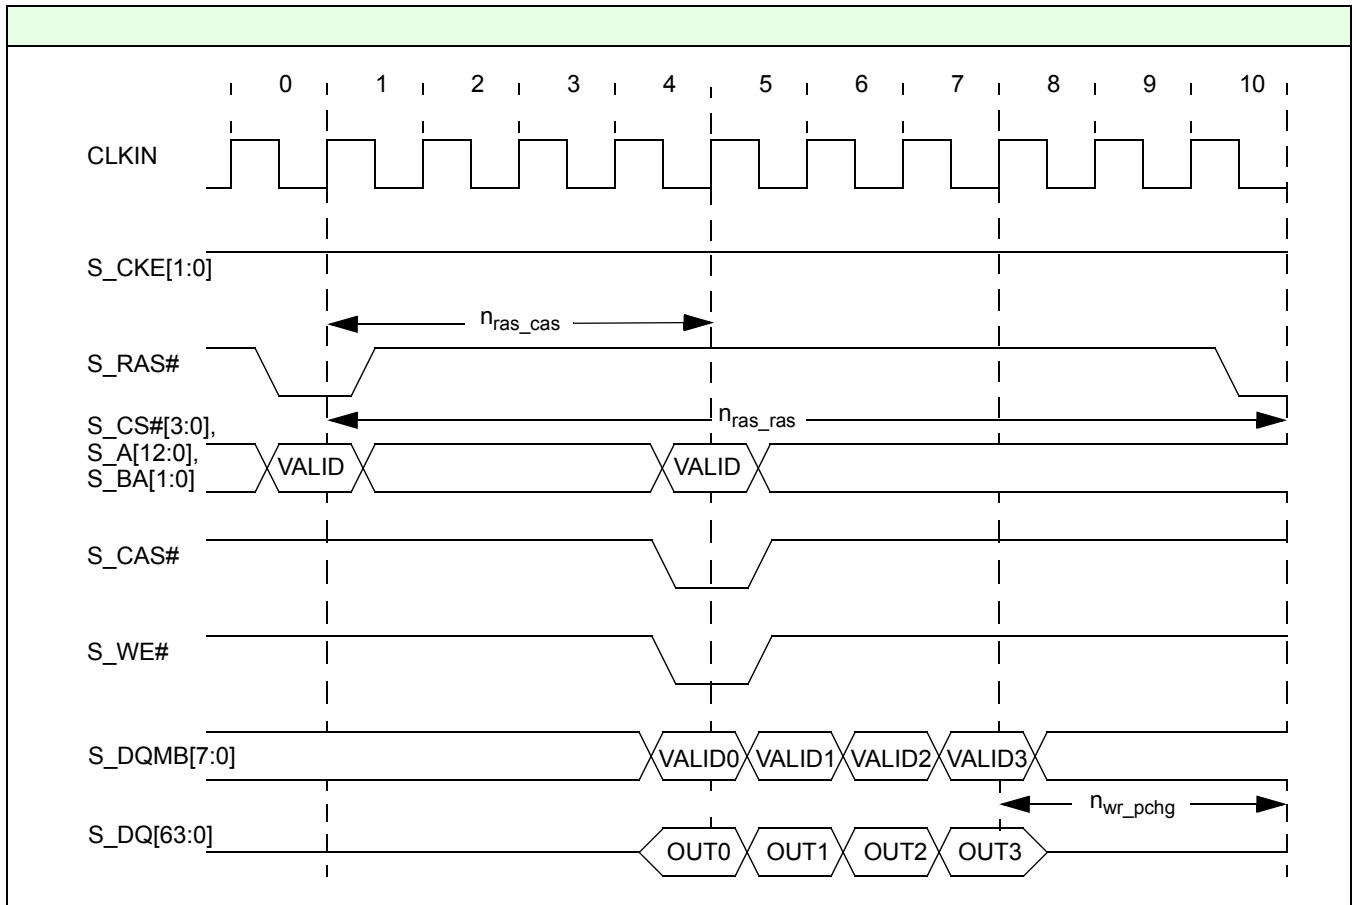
0 1 2 3 4 5 6 7 8 9 10

CLKIN

S_CKE[1:0]

$n_{ras\_cas}$

S_RAS#

S_CS#[3:0], S_A[12:0], S_BA[1:0]

$n_{ras\_ras}$

VALID

VALID

S_CAS#

S_WE#

S_DQMB[7:0]

VALID0 VALID1 VALID2 VALID3

$n_{wr\_pchg}$

S_DQ[63:0]

OUT0 OUT1 OUT2 OUT3